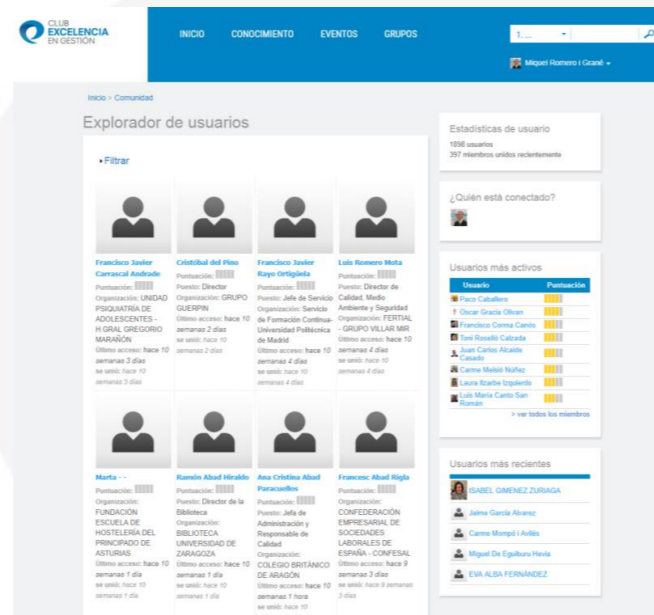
CLUB EXCELENCIA EN GESTIÓN

INICIO CONOCIMIENTO EVENTOS GRUPOS

1. ...

Miquel Romero i Grané

Inicio > Comunidad

Explorador de usuarios

▸ Filtrar

Francisco Javier Carrascal Andrade
Puntuación:
Organización: UNIDAD PSIQUIATRÍA DE ADOLESCENTES - H.GRAL GREGORIO MARAÑÓN
Último acceso: hace 10 semanas 3 días
se unió: hace 10 semanas 3 días

Cristóbal del Pino
Puntuación:
Puesto: Director
Organización: GRUPO GUERPIN
Último acceso: hace 10 semanas 2 días
se unió: hace 10 semanas 2 días

Francisco Javier Rayo Ortigüela
Puntuación:
Puesto: Jefe de Servicio
Organización: Servicio de Formación Continua-Universidad Politécnica de Madrid
Último acceso: hace 10 semanas 4 días
se unió: hace 10 semanas 4 días

Luis Romero Mota
Puntuación:
Puesto: Director de Calidad, Medio Ambiente y Seguridad
Organización: FERTIAL - GRUPO VILLAR MIR
Último acceso: hace 10 semanas 4 días
se unió: hace 10 semanas 4 días

Marta - -
Puntuación:
Organización: FUNDACIÓN ESCUELA DE HOSTELERÍA DEL PRINCIPADO DE ASTURIAS
Último acceso: hace 10 semanas 1 día
se unió: hace 10 semanas 1 día

Ramón Abad Hiraldo
Puntuación:
Puesto: Director de la Biblioteca
Organización: BIBLIOTECA UNIVERSIDAD DE ZARAGOZA
Último acceso: hace 10 semanas 1 día
se unió: hace 10 semanas 1 día

Ana Cristina Abad Paracuellos
Puntuación:
Puesto: Jefa de Administración y Responsable de Calidad
Organización: COLEGIO BRITÁNICO DE ARAGÓN
Último acceso: hace 10 semanas 1 hora
se unió: hace 10

Francesc Abad Riglo
Puntuación:
Puesto:
Organización: CONFEDERACIÓN EMPRESARIAL DE SOCIEDADES LABORALES DE ESPAÑA - CONFESAL
Último acceso: hace 9 semanas 3 días
se unió: hace 9 semanas 3 días

Estadísticas de usuario
1896 usuarios
397 miembros unidos recientemente

¿Quién está conectado?

Usuarios más activos

| Usuario | Puntuación |
|---|---|
| Paco Caballero | |
| Oscar Gracia Olivan | |
| Francisco Corma Canós | |
| Toni Rosselló Calzada | |
| Juan Carlos Alcaide Casado | |
| Carme Meléndo Núñez | |
| Laura Ibarbe Izquierdo | |
| Luis María Canto San Román | |

> ver todos los miembros

Usuarios más recientes
ISABEL GIMENEZ ZURIAGA
Jaime García Alvarez
Carme Mompó i Avilés
Miguel De Eguiburu Hevia
EVA ALBA FERNÁNDEZ